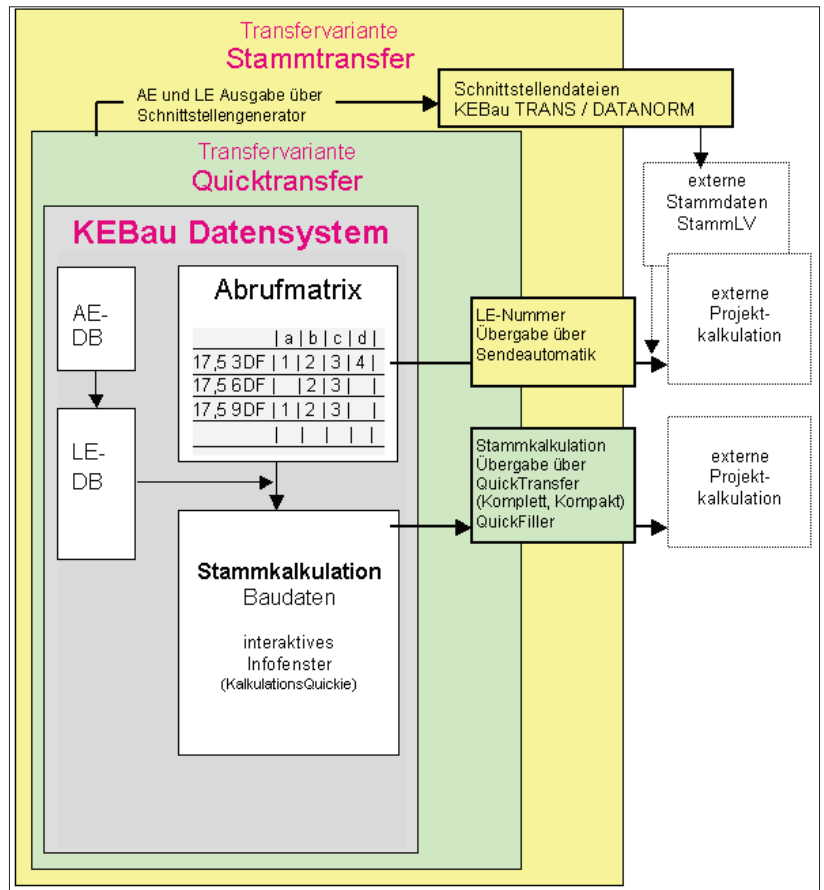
Transfervariante
Stammtransfer

AE und LE Ausgabe über Schnittstellengenerator

Schnittstellendateien
KEBau TRANS / DATANORM

Transfervariante
Quicktransfer

externe Stammdaten StammLV

KEBau Datensystem

AE-DB

Abrufmatrix

| | a | b | c | d |
|---|---|---|---|---|
| 17,5 3DF | 1 | 2 | 3 | 4 |
| 17,5 6DF | | 2 | 3 | |
| 17,5 9DF | 1 | 2 | 3 | |
| | | | | |

LE-Nummer Übergabe über Sendeautomatik

externe Projektkalkulation

LE-DB

Stammkalkulation Übergabe über QuickTransfer (Komplett, Kompakt) QuickFiller

externe Projektkalkulation

Stammkalkulation
Baudaten

interaktives Infofenster
(KalkulationsQuickie)